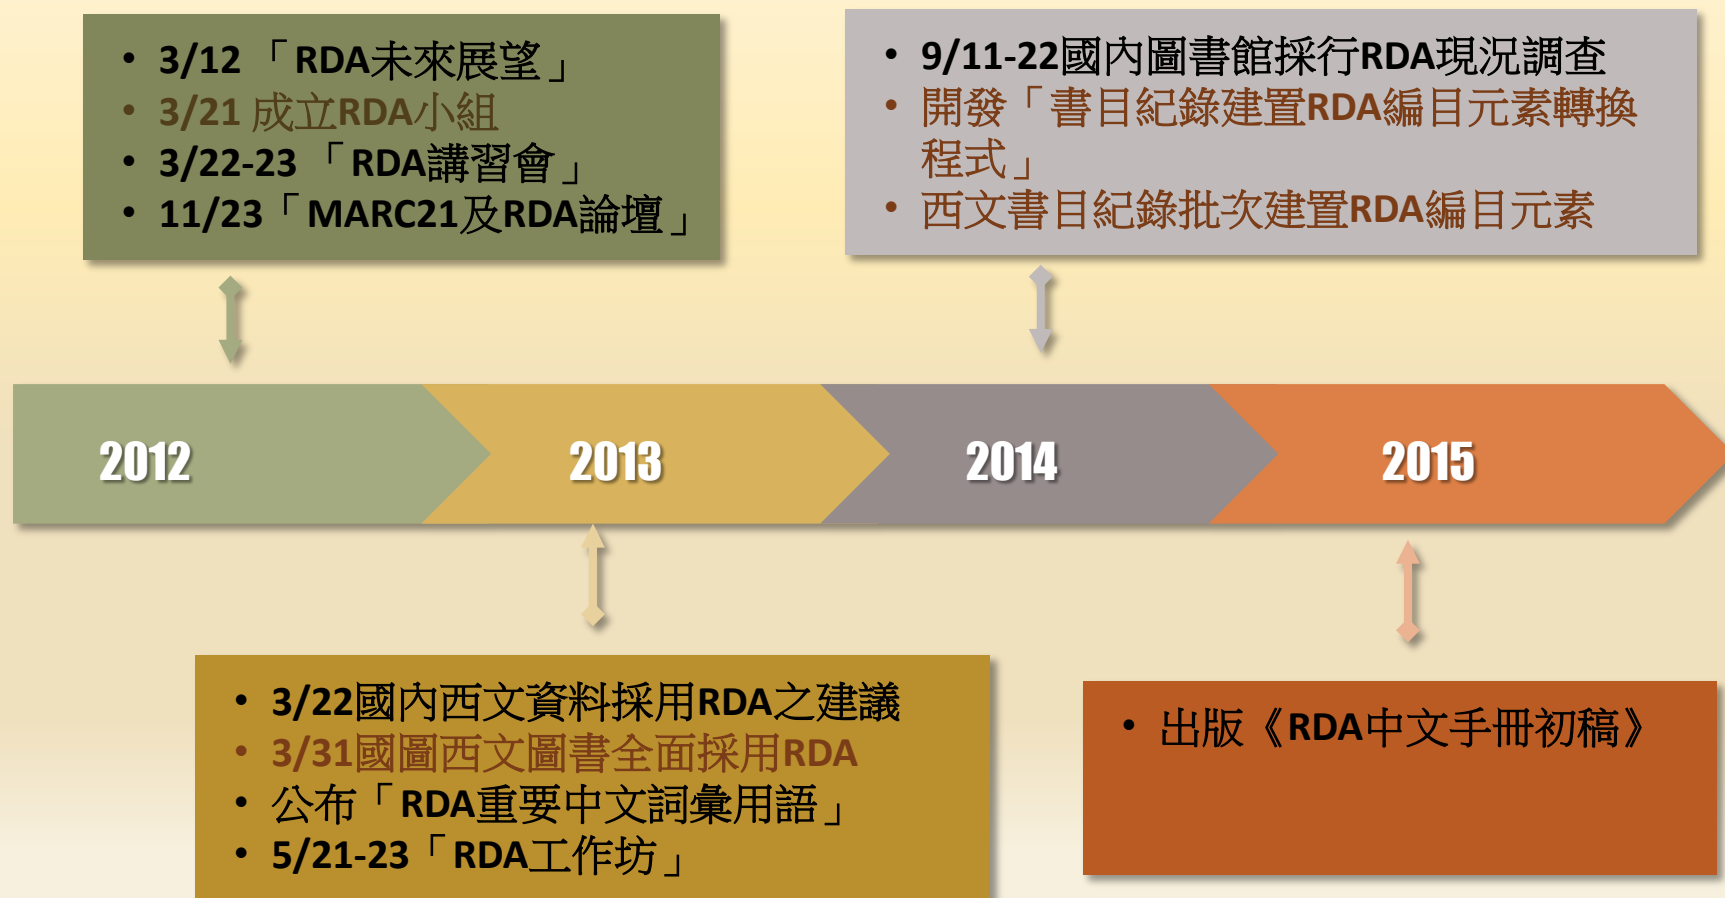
• 3/12 「RDA未來展望」
• 3/21 成立RDA小組
• 3/22-23 「RDA講習會」
• 11/23「MARC21及RDA論壇」

• 9/11-22國內圖書館採行RDA現況調查
• 開發「書目紀錄建置RDA編目元素轉換程式」
• 西文書目紀錄批次建置RDA編目元素

2012

2013

2014

2015

• 3/22國內西文資料採用RDA之建議
• 3/31國圖西文圖書全面採用RDA
• 公布「RDA重要中文詞彙用語」
• 5/21-23「RDA工作坊」

• 出版《RDA中文手冊初稿》